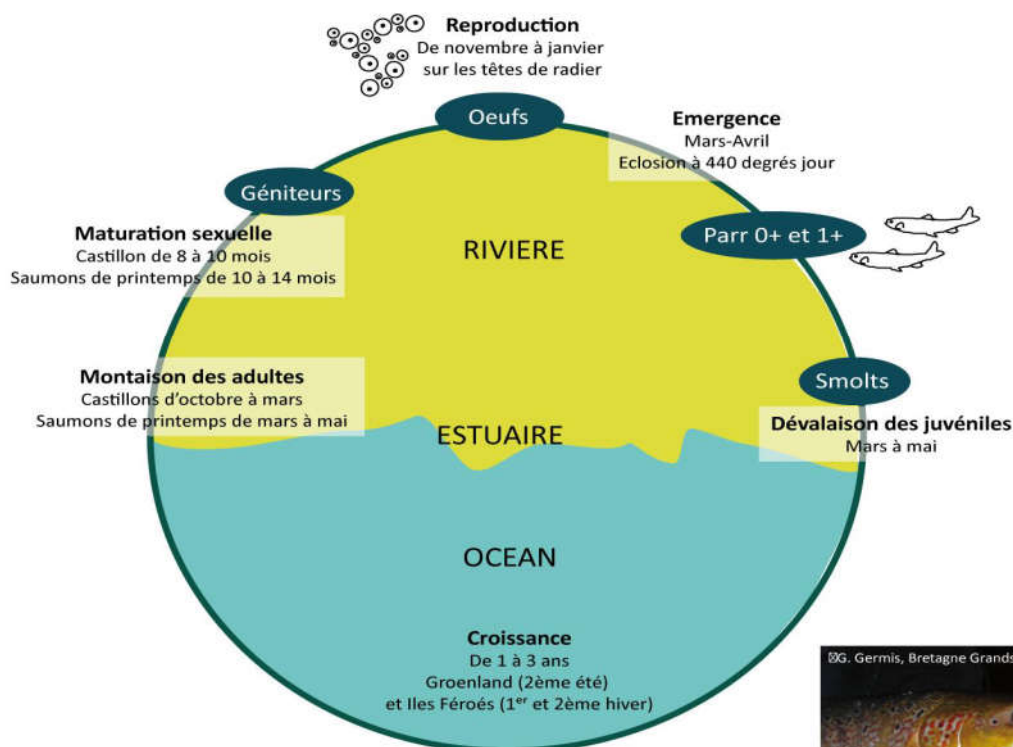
Reproduction
De novembre à janvier
sur les têtes de radier

Oeufs

Emergence
Mars-Avril
Eclosion à 440 degrés jour

Géniteurs

Maturation sexuelle
Castillon de 8 à 10 mois
Saumons de printemps de 10 à 14 mois

RIVIERE

Parr 0+ et 1+

Montaison des adultes
Castillons d'octobre à mars
Saumons de printemps de mars à mai

Smolts

Dévalaison des juvéniles
Mars à mai

ESTUAIRE

OCEAN

Croissance
De 1 à 3 ans
Groenland (2ème été)
et Iles Féroés (1$^{er}$ et 2ème hiver)

G. Germis, Bretagne Grands